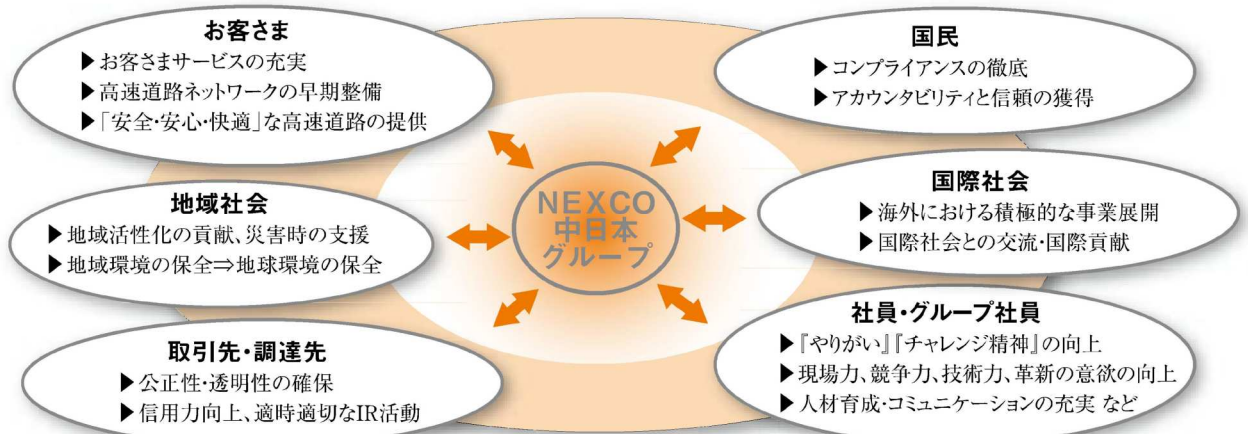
お客さま
▶お客さまサービスの充実
▶高速道路ネットワークの早期整備
▶「安全･安心･快適」な高速道路の提供

国民
▶コンプライアンスの徹底
▶アカウンタビリティと信頼の獲得

NEXCO
中日本
グループ

地域社会
▶地域活性化の貢献、災害時の支援
▶地域環境の保全⇒地球環境の保全

国際社会
▶海外における積極的な事業展開
▶国際社会との交流･国際貢献

取引先･調達先
▶公正性･透明性の確保
▶信用力向上、適時適切なIR活動

社員･グループ社員
▶『やりがい』『チャレンジ精神』の向上
▶現場力、競争力、技術力、革新の意欲の向上
▶人材育成･コミュニケーションの充実 など